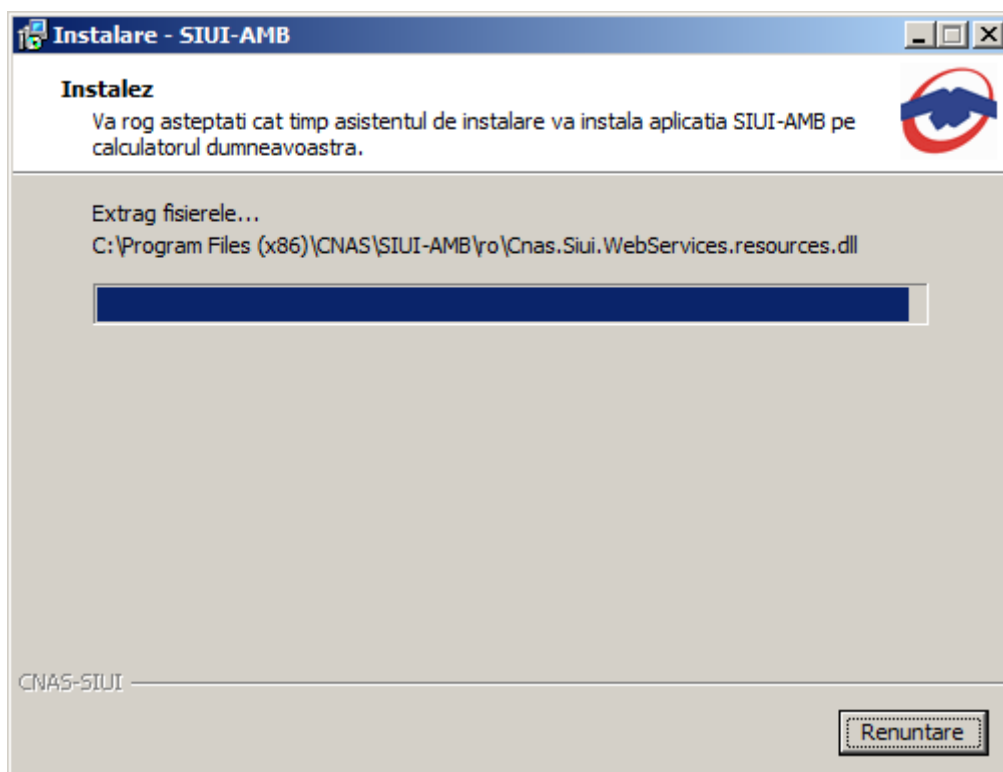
Instalare - SIUI-AMB

Instalez

Va rog asteptati cat timp asistentul de instalare va instala aplicatia SIUI-AMB pe calculatorul dumneavoastra.

Extrag fisierele...

C:\Program Files (x86)\CNAS\SIUI-AMB\ro\Cnas.Siui.WebServices.resources.dll

CNAS-SIUI

Renuntare